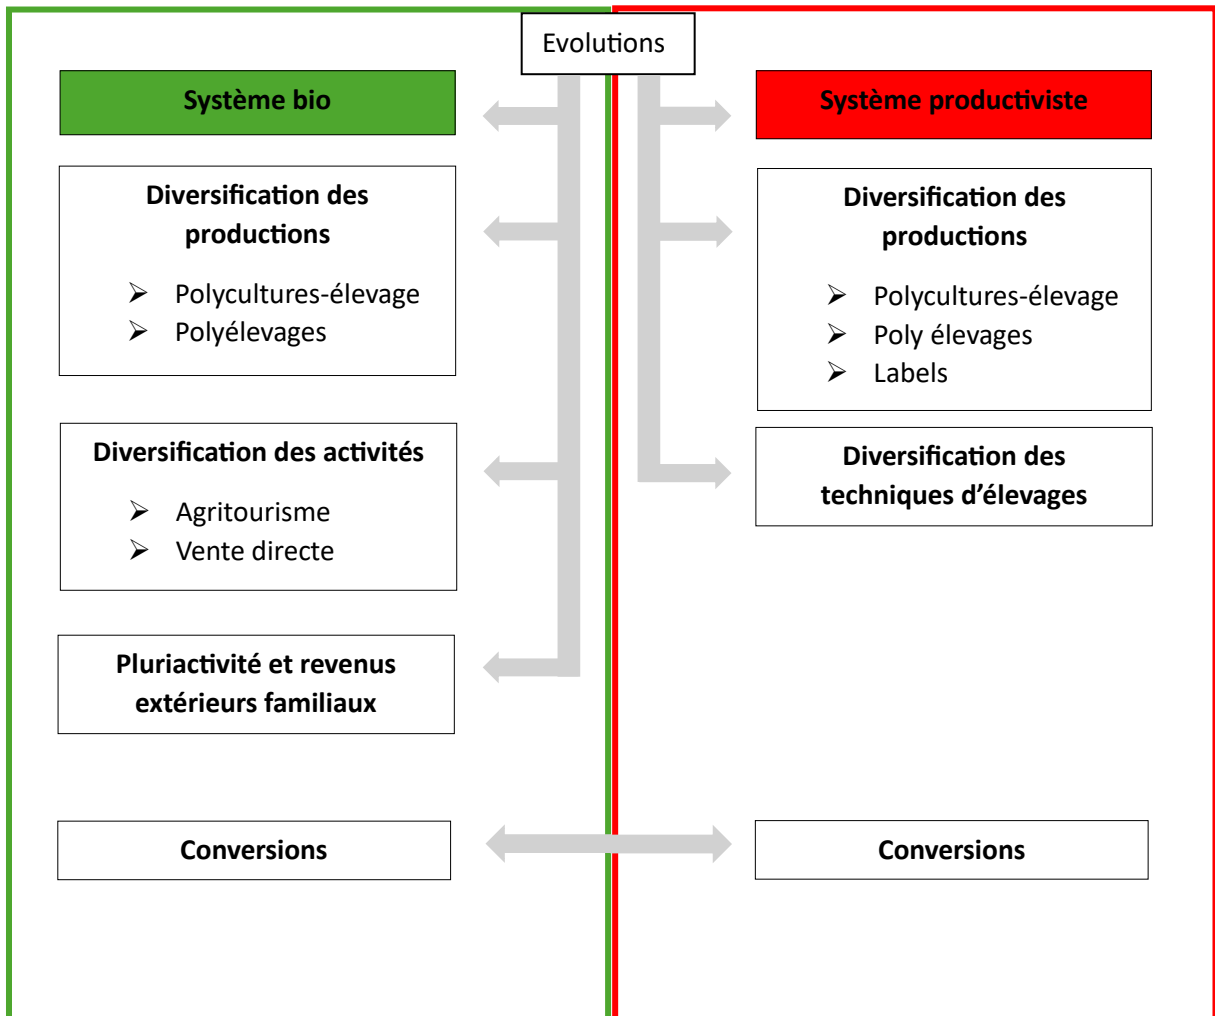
Evolutions

Système bio

Diversification des productions

➢ Polycultures-élevage
➢ Polyélevages

Diversification des activités

➢ Agritourisme
➢ Vente directe

Pluriactivité et revenus extérieurs familiaux

Conversions

Système productiviste

Diversification des productions

➢ Polycultures-élevage
➢ Poly élevages
➢ Labels

Diversification des techniques d'élevages

Conversions